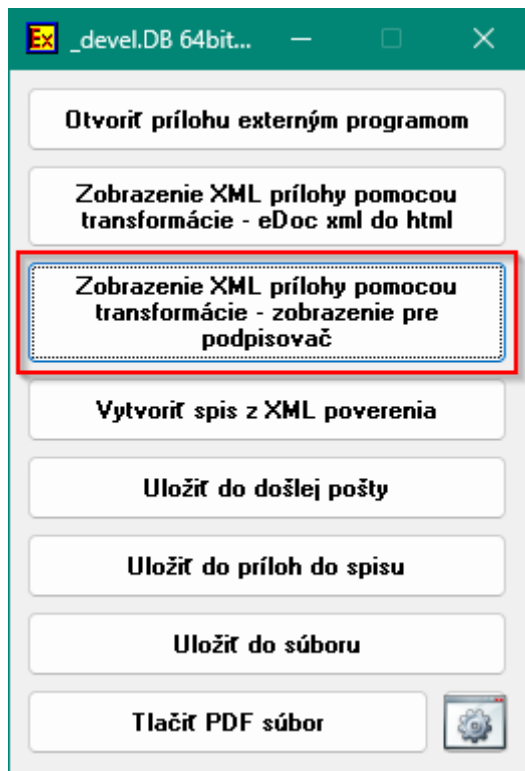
Ex _devel.DB 64bit...

Otvoriť prílohu externým programom

Zobrazenie XML prílohy pomocou transformácie - eDoc xml do html

Zobrazenie XML prílohy pomocou transformácie - zobrazenie pre podpisovač

Vytvoriť spis z XML poverenia

Uložiť do došlej pošty

Uložiť do príloh do spisu

Uložiť do súboru

Tlačiť PDF súbor